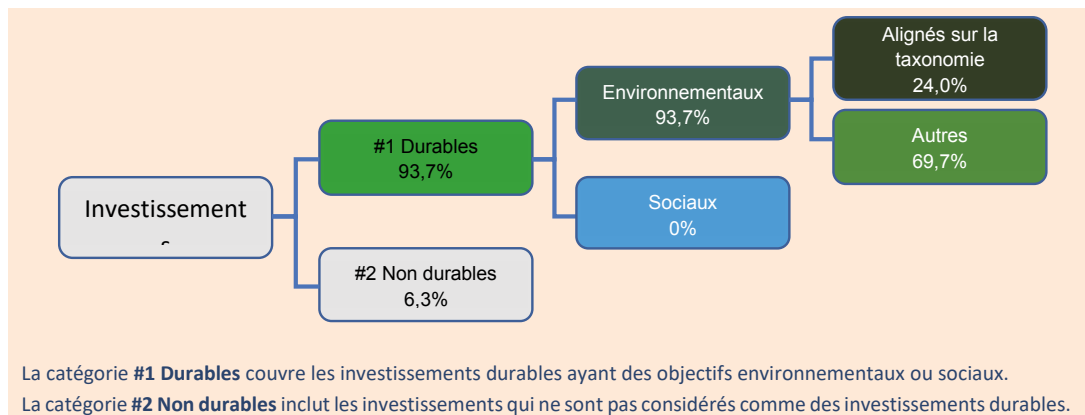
Investissement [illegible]

#1 Durables
93,7%

#2 Non durables
6,3%

Environnementaux
93,7%

Sociaux
0%

Alignés sur la taxonomie
24,0%

Autres
69,7%

La catégorie **#1 Durables** couvre les investissements durables ayant des objectifs environnementaux ou sociaux.
La catégorie **#2 Non durables** inclut les investissements qui ne sont pas considérés comme des investissements durables.